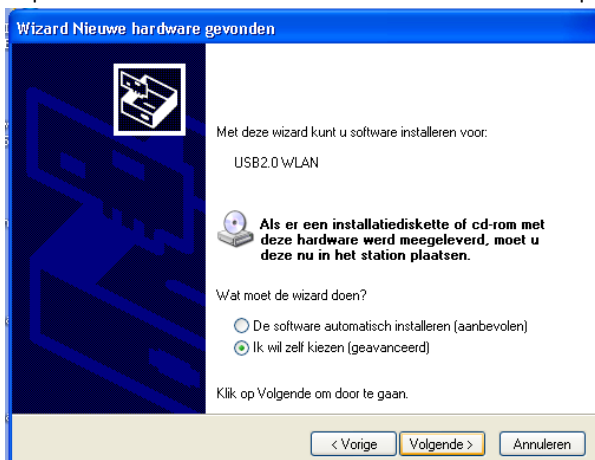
Wizard Nieuwe hardware gevonden

Met deze wizard kunt u software installeren voor:

USB2.0 WLAN

Als er een installatiediskette of cd-rom met deze hardware werd meegeleverd, moet u deze nu in het station plaatsen.

Wat moet de wizard doen?

De software automatisch installeren (aanbevolen)

Ik wil zelf kiezen (geavanceerd)

Klik op Volgende om door te gaan.

< Vorige | Volgende > | Annuleren